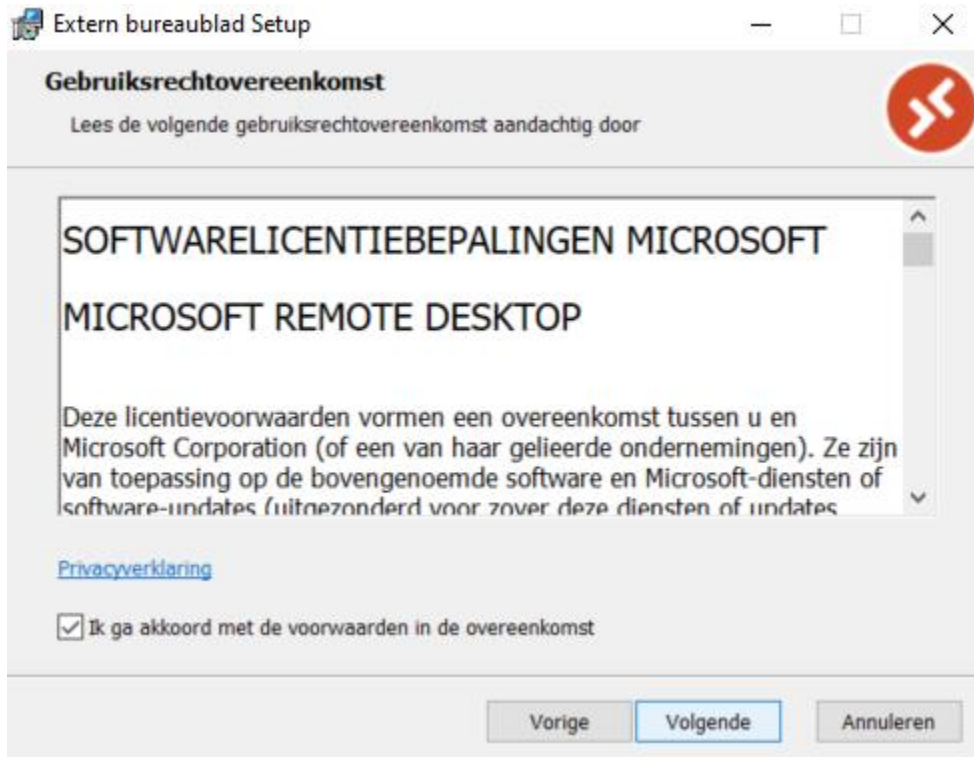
Extern bureaublad Setup

Gebruiksrechtovereenkomst

Lees de volgende gebruiksrechtovereenkomst aandachtig door

SOFTWARELICENTIEBEPALINGEN MICROSOFT

MICROSOFT REMOTE DESKTOP

Deze licentievoorwaarden vormen een overeenkomst tussen u en Microsoft Corporation (of een van haar gelieerde ondernemingen). Ze zijn van toepassing op de bovengenoemde software en Microsoft-diensten of software-updates (uitgezonderd voor zover deze diensten of updates

Privacyverklaring

Ik ga akkoord met de voorwaarden in de overeenkomst

Vorige Volgende Annuleren